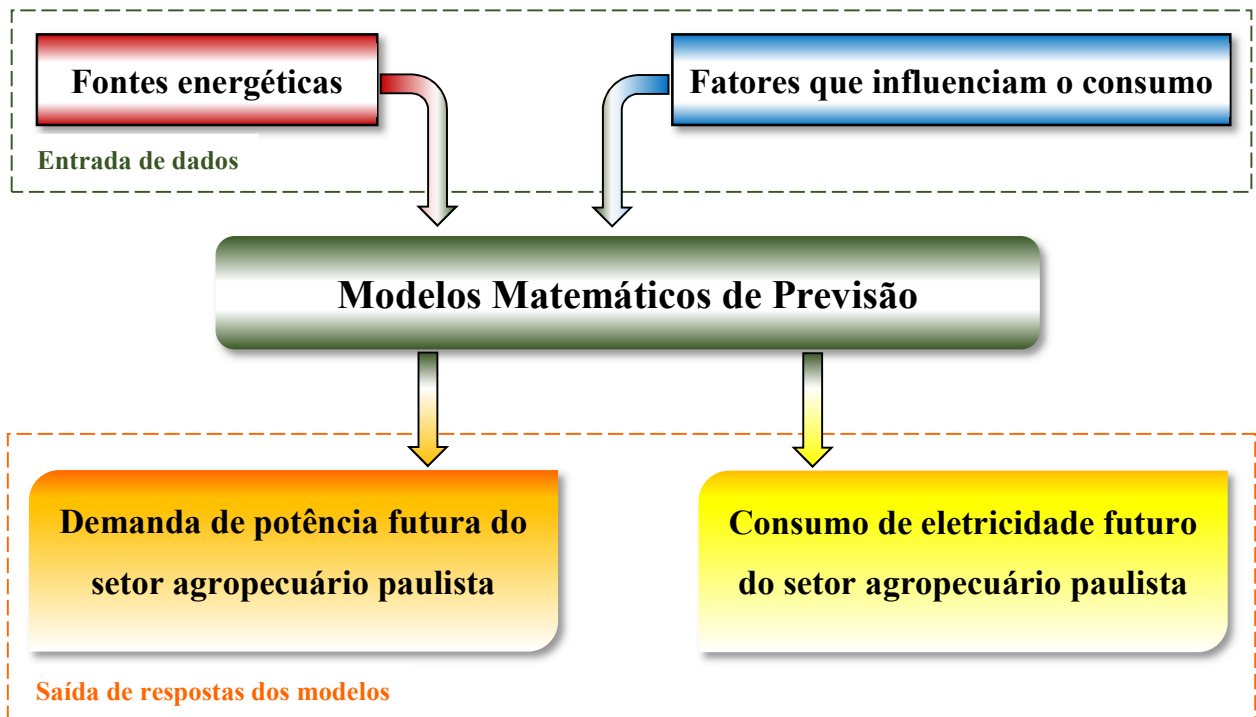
Fontes energéticas

Fatores que influenciam o consumo

Entrada de dados

Modelos Matemáticos de Previsão

Demanda de potência futura do setor agropecuário paulista

Consumo de eletricidade futuro do setor agropecuário paulista

Saída de respostas dos modelos